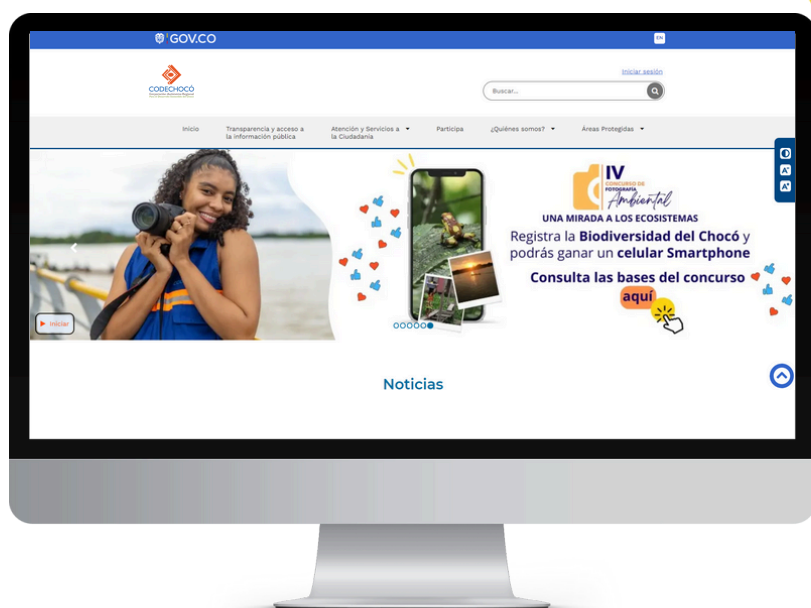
GOV.CO

EN

CODECHOCÓ
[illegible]

Iniciar sesión

Buscar...

Inicio

Transparencia y acceso a la información pública

Atención y Servicios a la Ciudadanía

Participa

¿Quiénes somos?

Áreas Protegidas

IV
CONCURSO DE FOTOGRAFÍA
Ambiental

UNA MIRADA A LOS ECOSISTEMAS

Registra la Biodiversidad del Chocó y podrás ganar un celular Smartphone

Consulta las bases del concurso aquí

Iniciar

Noticias